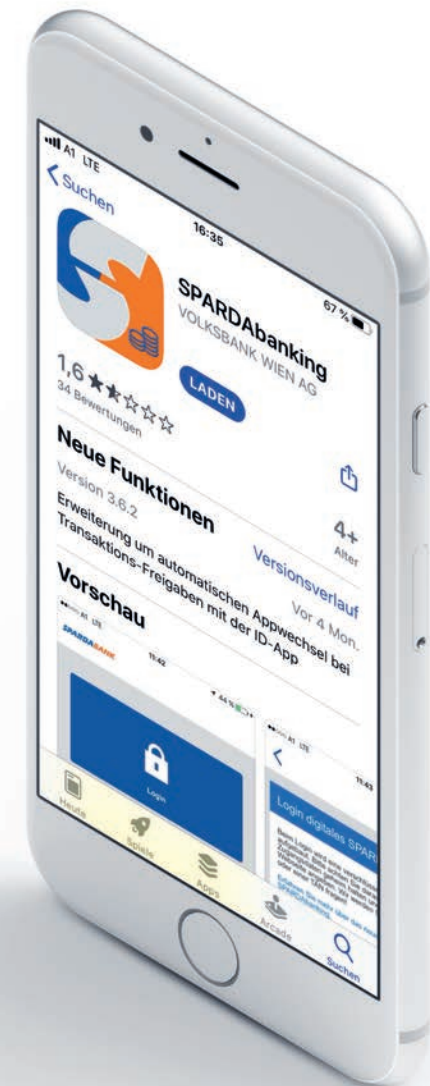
A1 LTE

16:35

67 %

< Suchen

SPARDAbanking

VOLKSBANK WIEN AG

LADEN

1,6 ★★☆☆☆

34 Bewertungen

4+

Alter

Neue Funktionen

Versionsverlauf

Version 3.6.2

Vor 4 Mon.

Erweiterung um automatischen Appwechsel bei Transaktions-Freigaben mit der ID-App

Vorschau

A1 LTE

11:42

44 %

SPARDABANK

Login

A1 LTE

11:43

<

Login digitales SPAR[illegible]

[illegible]

Heute

Spiele

Apps

Arcade

Suchen